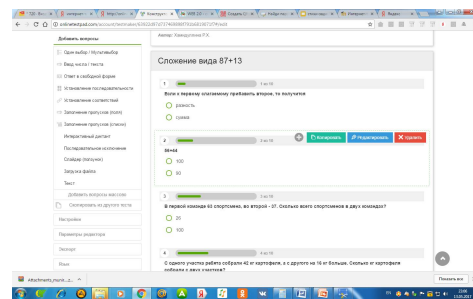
onlinetestpad.com/ru/account/testmaker/

Добавить вопросы

Один выбор / Мультивыбор

Ввод числа / текста

Ответ в свободной форме

Установление последовательности

Установление соответствий

Заполнение пропусков (поля)

Заполнение пропусков (списки)

Интерактивный диктант

Последовательное исключение

Слайдер (ползунок)

Загрузка файла

Текст

Добавить вопросы массово

Скопировать из другого теста

Настройки

Параметры редактора

Экспорт

Автор: Хамидуллина Г.Х.

Сложение вида 87+13

1 1 из 10

Если к первому слагаемому прибавить второе, то получится

разность

сумма

2 2 из 10

Копировать Редактировать Удалить

86+44

130

90

3 3 из 10

В первой команде 68 спортсменов, во второй – 37. Сколько всего спортсменов в двух командах?

25

105

С одного участка рабочие собрали 42 кг картофеля, а с другого на 16 кг больше. Сколько кг картофеля собрали с двух участков?

Attachments_myrot....zip

Показать все

RU 13.05.2017